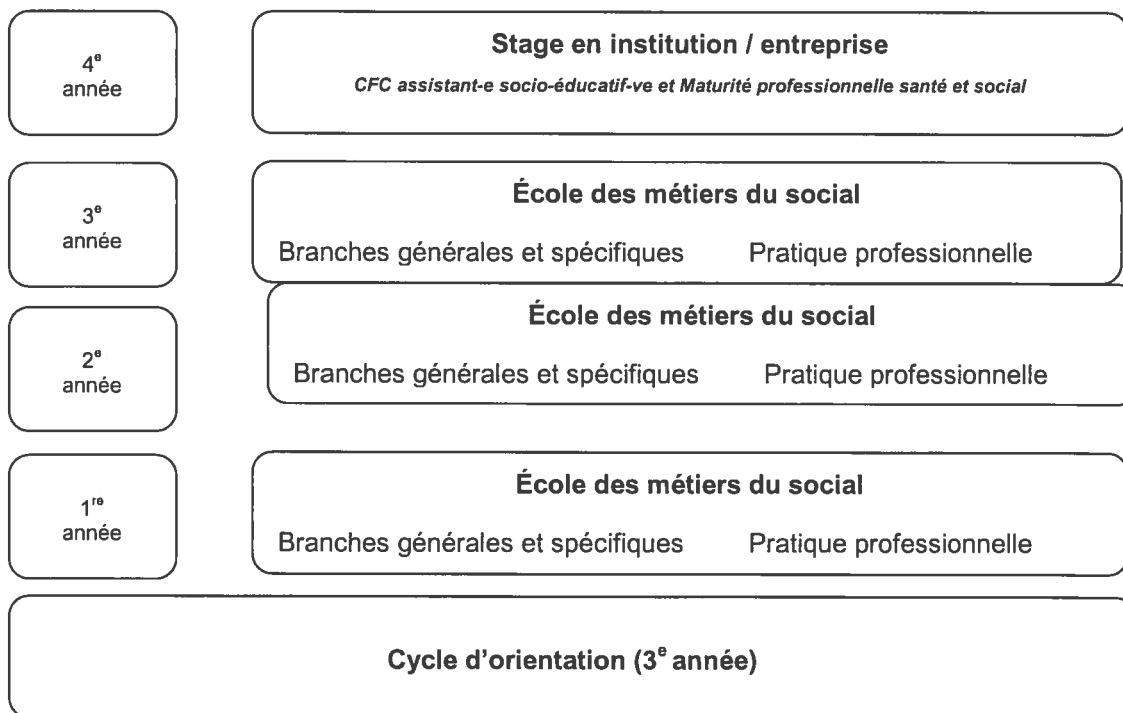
4$^{e}$ année

Stage en institution / entreprise

CFC assistant-e socio-éducatif-ve et Maturité professionnelle santé et social

3$^{e}$ année

École des métiers du social

Branches générales et spécifiques Pratique professionnelle

2$^{e}$ année

École des métiers du social

Branches générales et spécifiques Pratique professionnelle

1$^{re}$ année

École des métiers du social

Branches générales et spécifiques Pratique professionnelle

Cycle d'orientation (3$^{e}$ année)